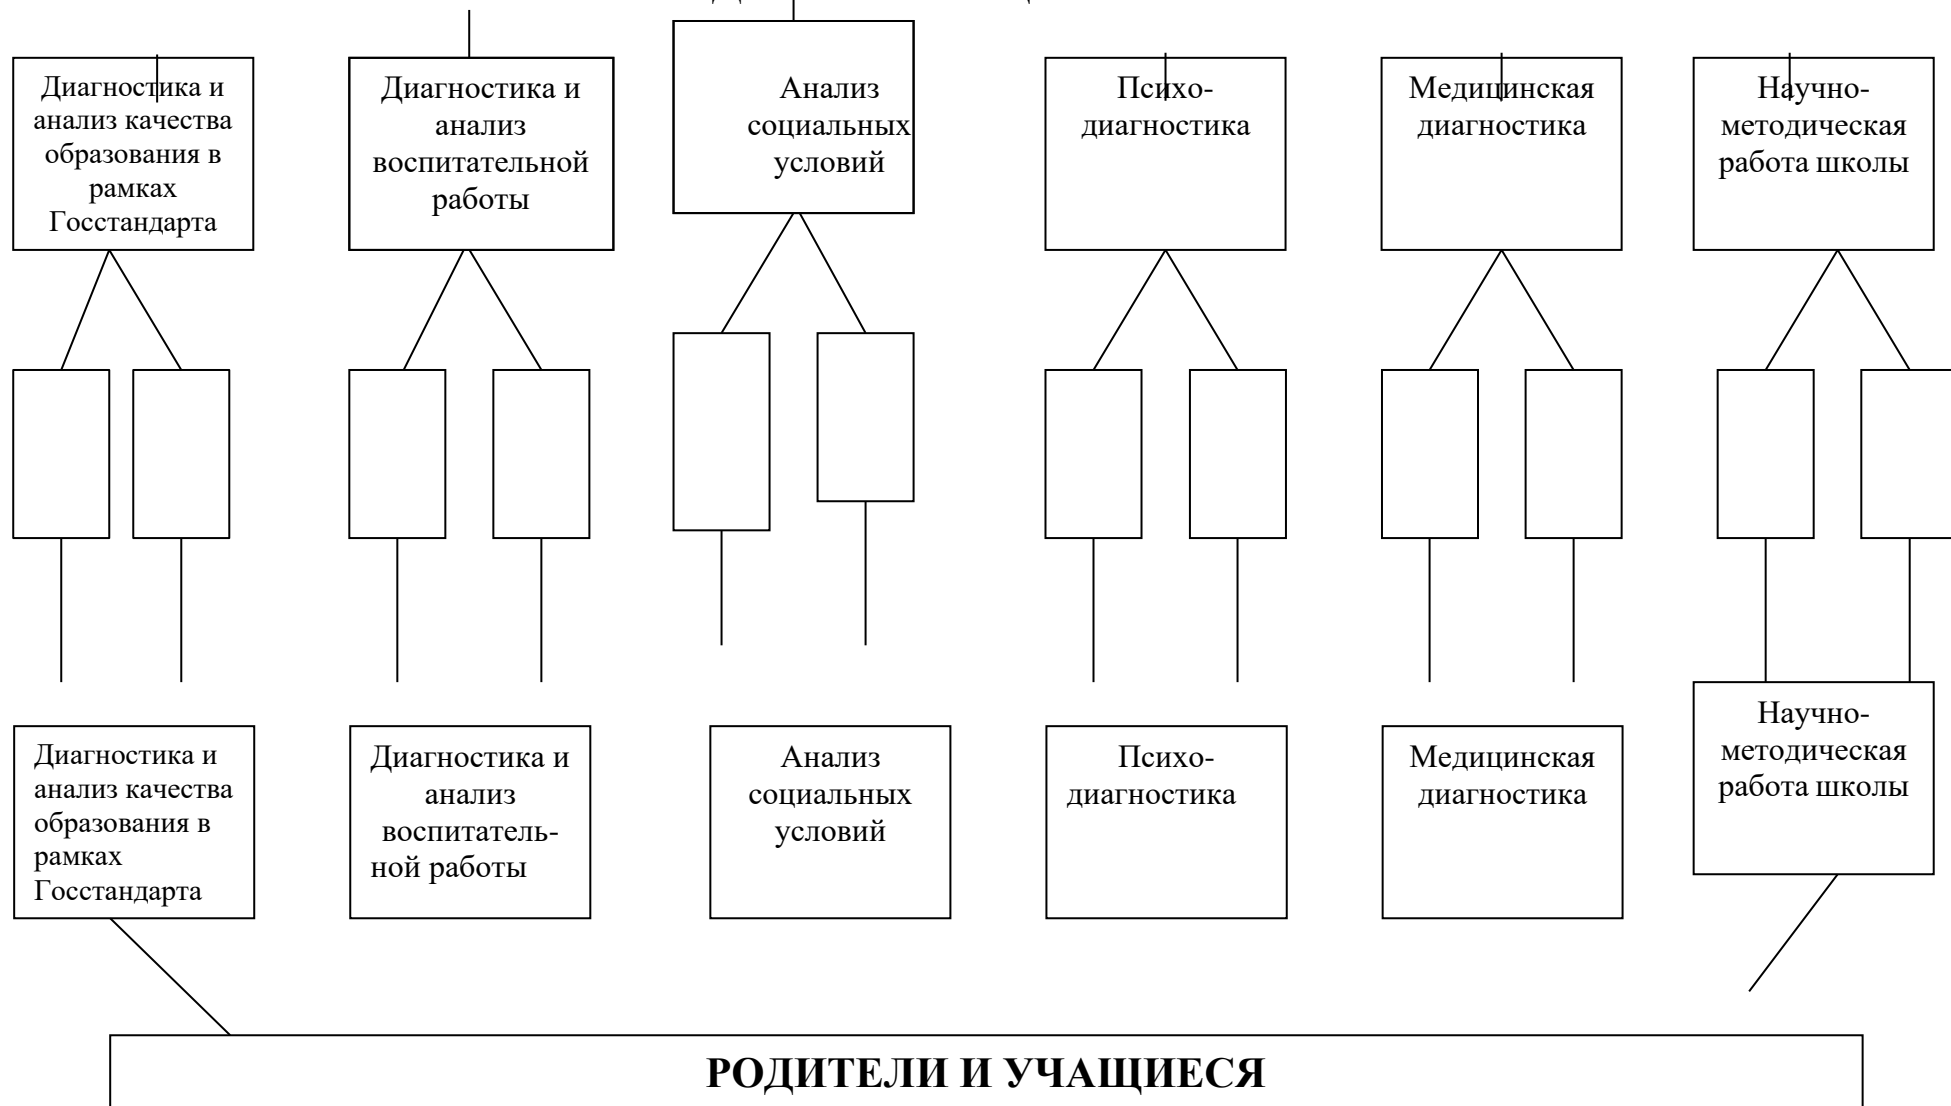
Диагностика и анализ качества образования в рамках Госстандарта

Диагностика и анализ воспитательной работы

Анализ социальных условий

Психо-диагностика

Медицинская диагностика

Научно-методическая работа школы

Диагностика и анализ качества образования в рамках Госстандарта

Диагностика и анализ воспитательной работы

Анализ социальных условий

Психо-диагностика

Медицинская диагностика

Научно-методическая работа школы

РОДИТЕЛИ И УЧАЩИЕСЯ